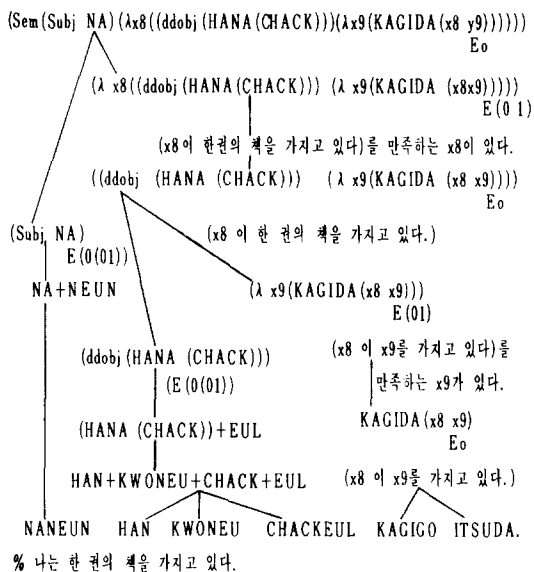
(Sem (Subj NA) (λx8 ((ddobj (HANA (CHACK))) (λx9 (KAGIDA (x8 y9))))))
Eo

(λ x8 ((ddobj (HANA (CHACK))) (λ x9 (KAGIDA (x8x9)))))
E(0 1)

(x8이 한권의 책을 가지고 있다)를 만족하는 x8이 있다.

((ddobj (HANA (CHACK))) (λ x9 (KAGIDA (x8 x9))))
Eo

(Subj NA)
E(0(01))

NA+NEUN

(x8 이 한 권의 책을 가지고 있다.)

(λ x9 (KAGIDA (x8 x9)))
E(01)

(x8 이 x9를 가지고 있다)를

만족하는 x9가 있다.

(ddobj (HANA (CHACK)))
(E(0(01))

KAGIDA (x8 x9)
Eo

(HANA (CHACK)))+EUL

(x8 이 x9를 가지고 있다.)

HAN+KWONEU+CHACK+EUL

NANEUN HAN KWONEU CHACKEUL KAGIGO ITSUDA.

% 나는 한 권의 책을 가지고 있다.